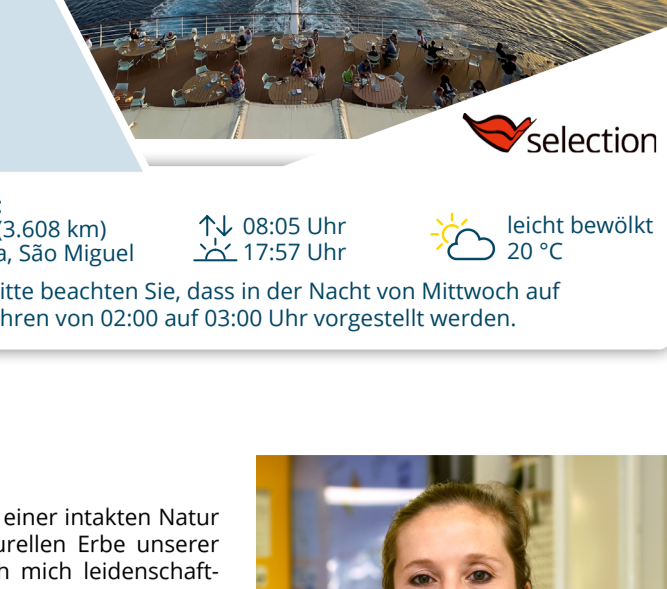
selection

:
(3.608 km)
a, São Miguel

08:05 Uhr
17:57 Uhr

leicht bewölkt
20 °C

itte beachten Sie, dass in der Nacht von Mittwoch auf
hren von 02:00 auf 03:00 Uhr vorgestellt werden.

einer intakten Natur
urellen Erbe unserer
n mich leidenschaft-